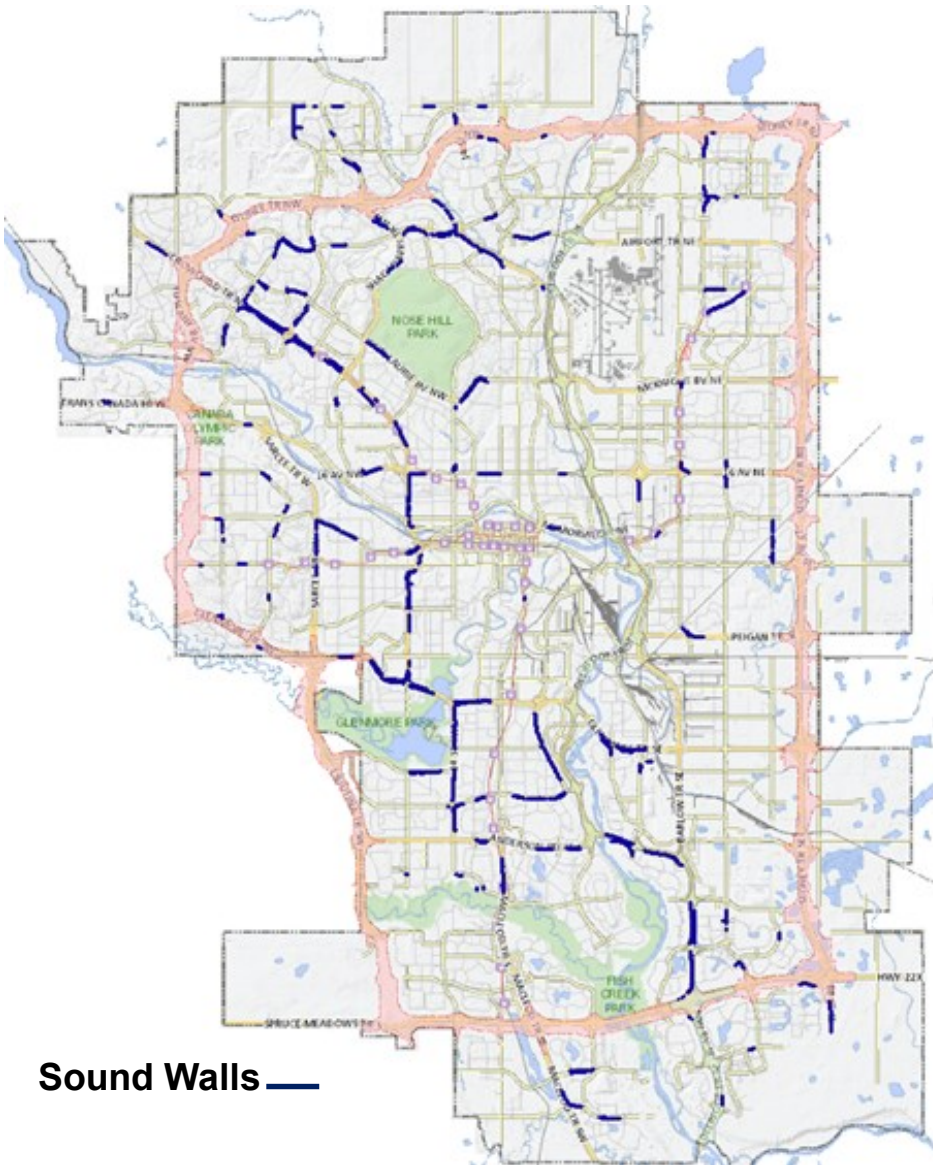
STONEY TR NE

AIRPORT TR NE

NOSE HILL PARK

MCKNIGHT BV NE

TRANS CANADA HWY

CANADA OLYMPIC PARK

16 AV NE

16 AV NW

MEMORIAL DR

PEIGAN TR SE

GLENMORE PARK

BARLOW TR SE

FISH CREEK PARK

HWY 22X

SPRUCE MEADOWS TR

Sound Walls